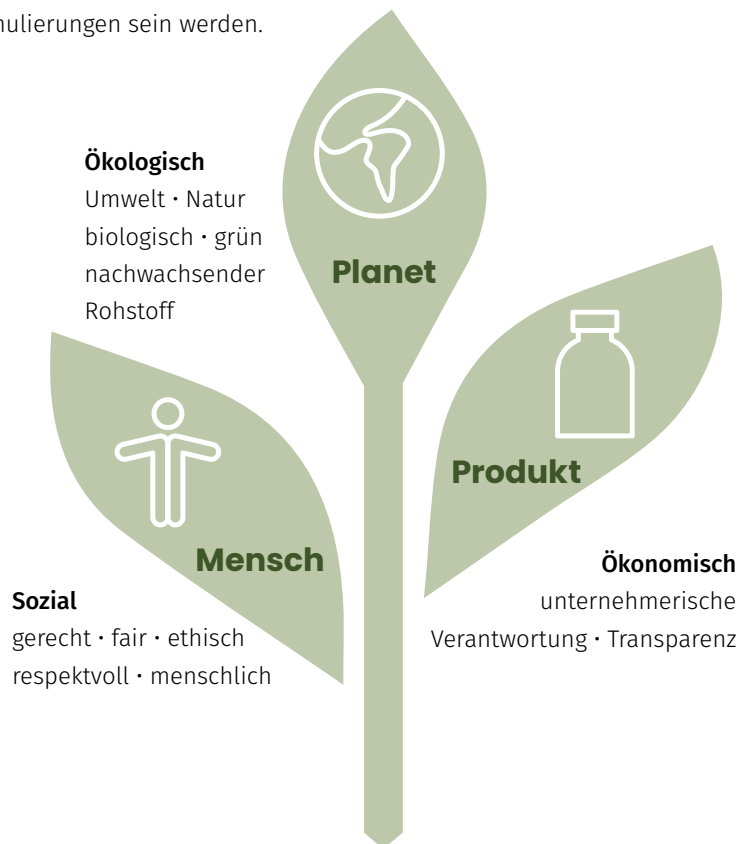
nulierungen sein werden.

Ökologisch
Umwelt · Natur
biologisch · grün
nachwachsender Rohstoff

Planet

Produkt

Mensch

Sozial
gerecht · fair · ethisch
respektvoll · menschlich

Ökonomisch
unternehmerische
Verantwortung · Transparenz